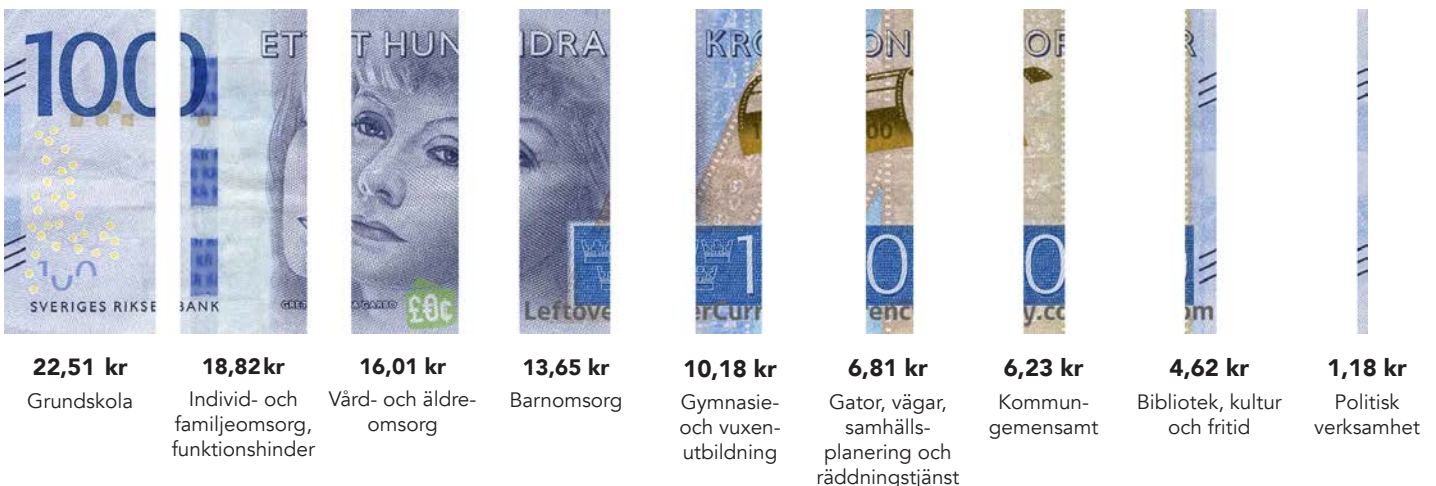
100 ETT HUNDRA KRONOR

SVERIGES RIKSBANK

LeftoverCurrency.com

22,51 kr
Grundskola

18,82 kr
Individ- och familjeomsorg, funktionshinder

16,01 kr
Vård- och äldreomsorg

13,65 kr
Barnomsorg

10,18 kr
Gymnasie- och vuxenutbildning

6,81 kr
Gator, vägar, samhällsplanering och räddningstjänst

6,23 kr
Kommungemensamt

4,62 kr
Bibliotek, kultur och fritid

1,18 kr
Politisk verksamhet